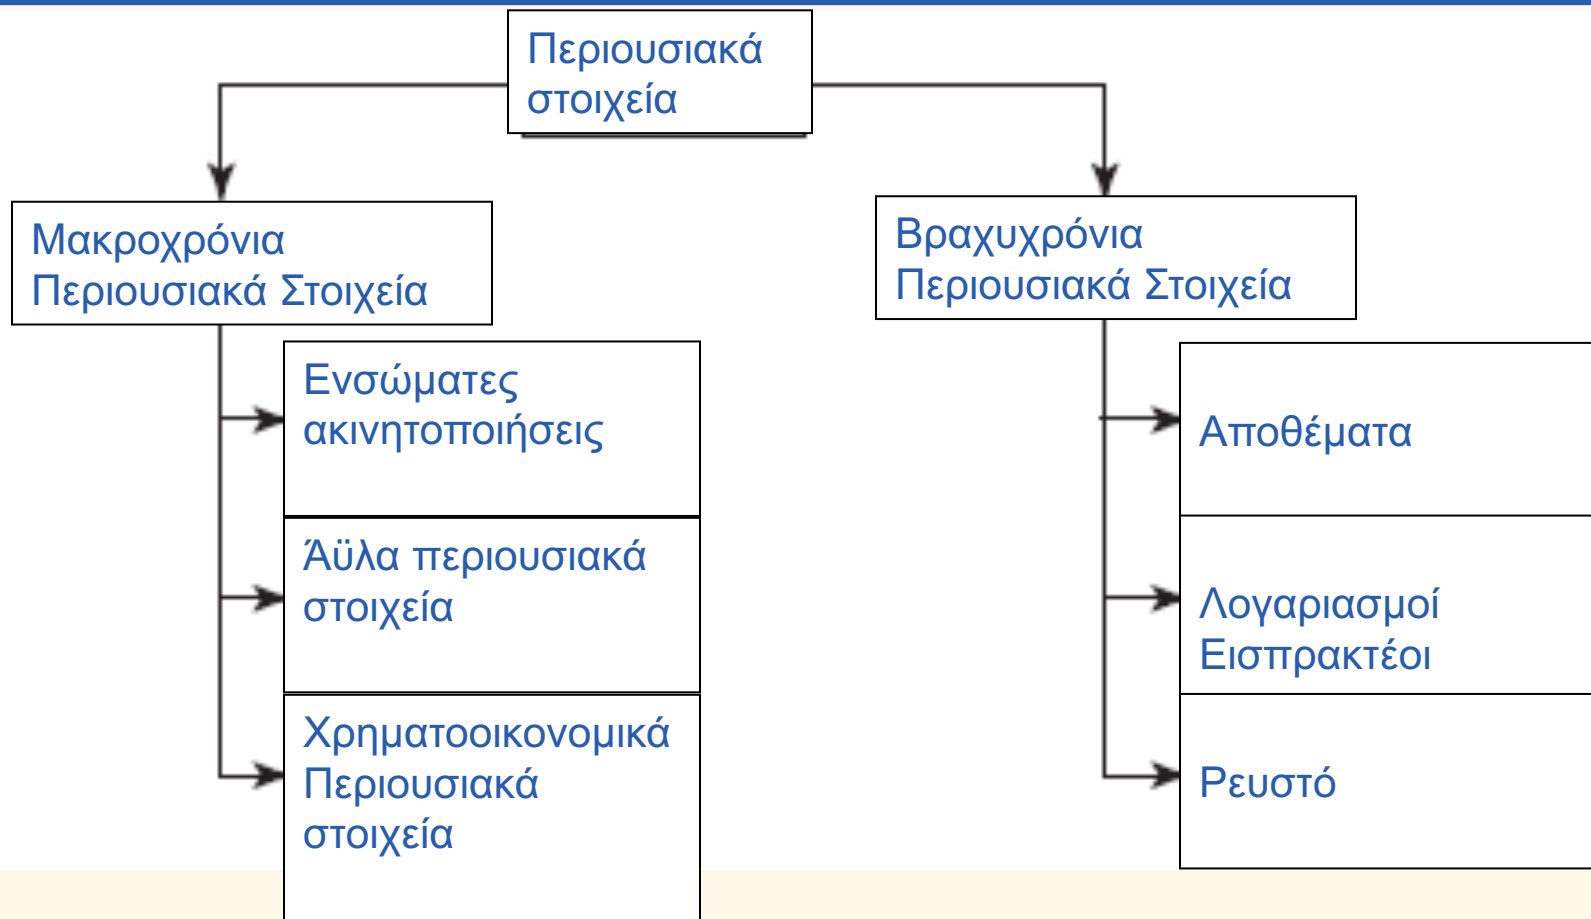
Περιουσιακά στοιχεία

Μακροχρόνια Περιουσιακά Στοιχεία

Ενσώματες ακινητοποιήσεις

Άϋλα περιουσιακά στοιχεία

Χρηματοοικονομικά Περιουσιακά στοιχεία

Βραχυχρόνια Περιουσιακά Στοιχεία

Αποθέματα

Λογαριασμοί Εισπρακτέοι

Ρευστό